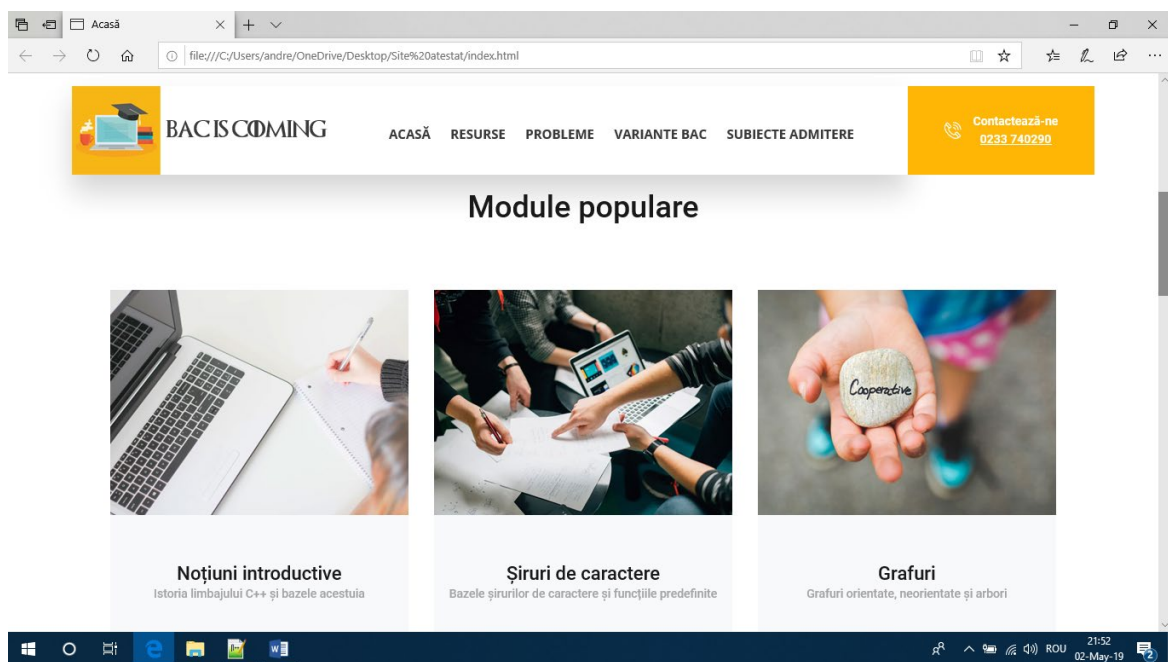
Acasă

file:///C:/Users/andre/OneDrive/Desktop/Site%20atestat/index.html

BAC IS COMING

ACASĂ RESURSE PROBLEME VARIANTE BAC SUBIECTE ADMITERE

Contactează-ne
0233 740290

Module populare

Cooperative

Noțiuni introductive
Istoria limbajului C++ și bazele acestuia

Șiruri de caractere
Bazele șirurilor de caractere și funcțiile predefinite

Grafuri
Grafuri orientate, neorientate și arbori

ROU 21:52 02-May-19